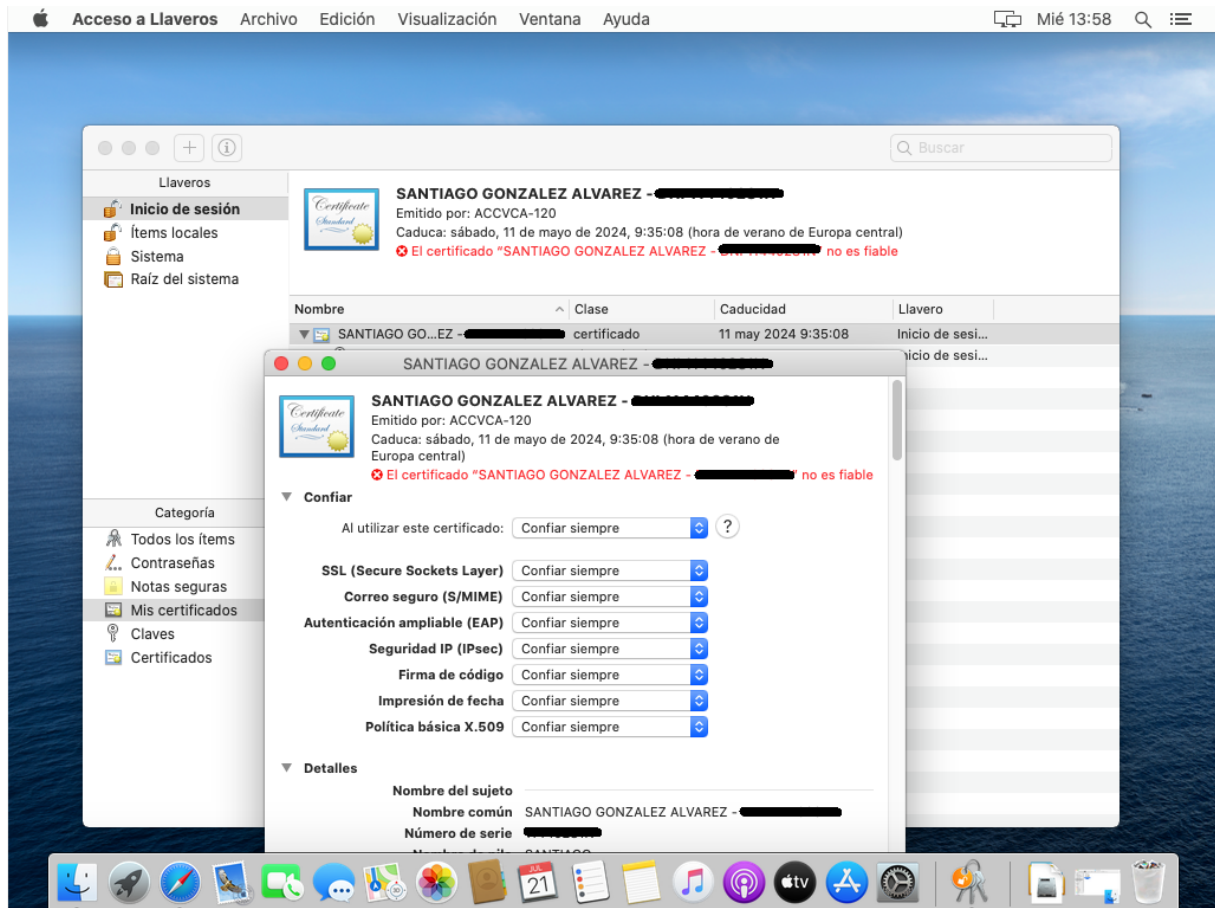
Acceso a Llaveros Archivo Edición Visualización Ventana Ayuda Mié 13:58

Buscar

Llaveros
Inicio de sesión
Ítems locales
Sistema
Raíz del sistema

Certificate Standard
SANTIAGO GONZALEZ ALVAREZ - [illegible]
Emitido por: ACCVCA-120
Caduca: sábado, 11 de mayo de 2024, 9:35:08 (hora de verano de Europa central)
El certificado "SANTIAGO GONZALEZ ALVAREZ - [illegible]" no es fiable

| Nombre | Clase | Caducidad | Llavero |
|---|---|---|---|
| SANTIAGO GO...EZ - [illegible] | certificado | 11 may 2024 9:35:08 | Inicio de sesi... |
| | | | Inicio de sesi... |

Categoría
Todos los ítems
Contraseñas
Notas seguras
Mis certificados
Claves
Certificados

SANTIAGO GONZALEZ ALVAREZ - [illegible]

Certificate Standard
SANTIAGO GONZALEZ ALVAREZ - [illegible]
Emitido por: ACCVCA-120
Caduca: sábado, 11 de mayo de 2024, 9:35:08 (hora de verano de Europa central)
El certificado "SANTIAGO GONZALEZ ALVAREZ - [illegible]" no es fiable

Confiar
Al utilizar este certificado: Confiar siempre ?

SSL (Secure Sockets Layer) Confiar siempre
Correo seguro (S/MIME) Confiar siempre
Autenticación ampliable (EAP) Confiar siempre
Seguridad IP (IPsec) Confiar siempre
Firma de código Confiar siempre
Impresión de fecha Confiar siempre
Política básica X.509 Confiar siempre

Detalles
Nombre del sujeto
Nombre común SANTIAGO GONZALEZ ALVAREZ - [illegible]
Número de serie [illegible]
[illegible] SANTIAGO

JUL 21